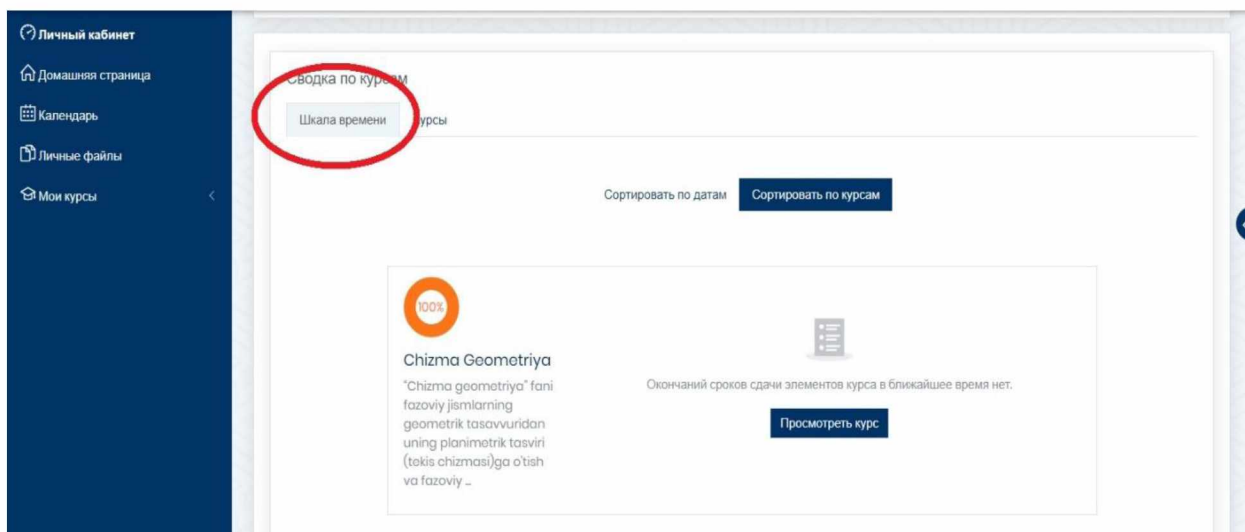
Личный кабинет
Домашняя страница
Календарь
Личные файлы
Мои курсы

Сводка по курсам
Шкала времени
урсы

Сортировать по датам
Сортировать по курсам

100%
Chizma Geometriya
"Chizma geometriya" fani fazoviy jismlarning geometrik tasavvuridan uning planimetrik tasviri (tekis chizmasi)ga o'tish va fazoviy ...

Окончаний сроков сдачи элементов курса в ближайшее время нет.
Просмотреть курс